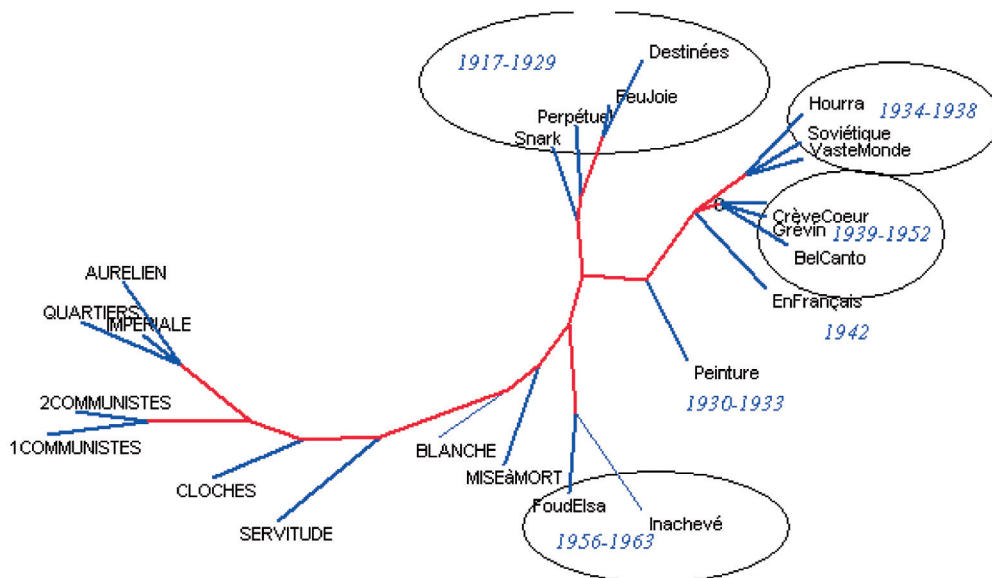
1917-1929
Destinées
FeuJoie
Perpétue
Snark
Hourra
1934-1938
Soviétique
VasteMonde
G
CrèveCoeur
Grévin
1939-1952
BelCanto
EnFrançais
1942
AURELIEN
QUARTIERS
IMPERIALE
2COMMUNISTES
1COMMUNISTES
CLOCHES
SERVITUDE
BLANCHE
MISEàMORT
Peinture
1930-1933
FoudElsa
Inachevé
1956-1963